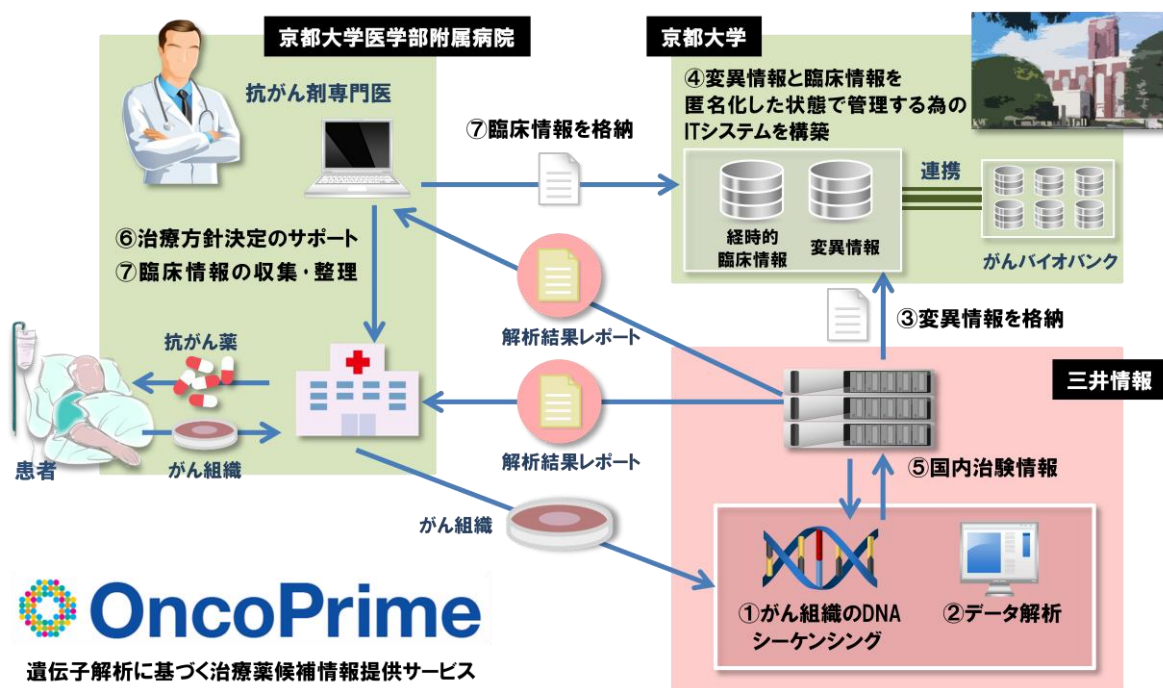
京都大学医学部附属病院

抗がん剤専門医

⑥治療方針決定のサポート
⑦臨床情報の収集・整理

抗がん薬

患者

がん組織

京都大学

④変異情報と臨床情報を匿名化した状態で管理する為のITシステムを構築

⑦臨床情報を格納

経時的臨床情報

変異情報

連携

がんバイオバンク

解析結果レポート

③変異情報を格納

三井情報

解析結果レポート

⑤国内治験情報

がん組織

①がん組織のDNAシーケンシング

②データ解析

OncoPrime

遺伝子解析に基づく治療薬候補情報提供サービス